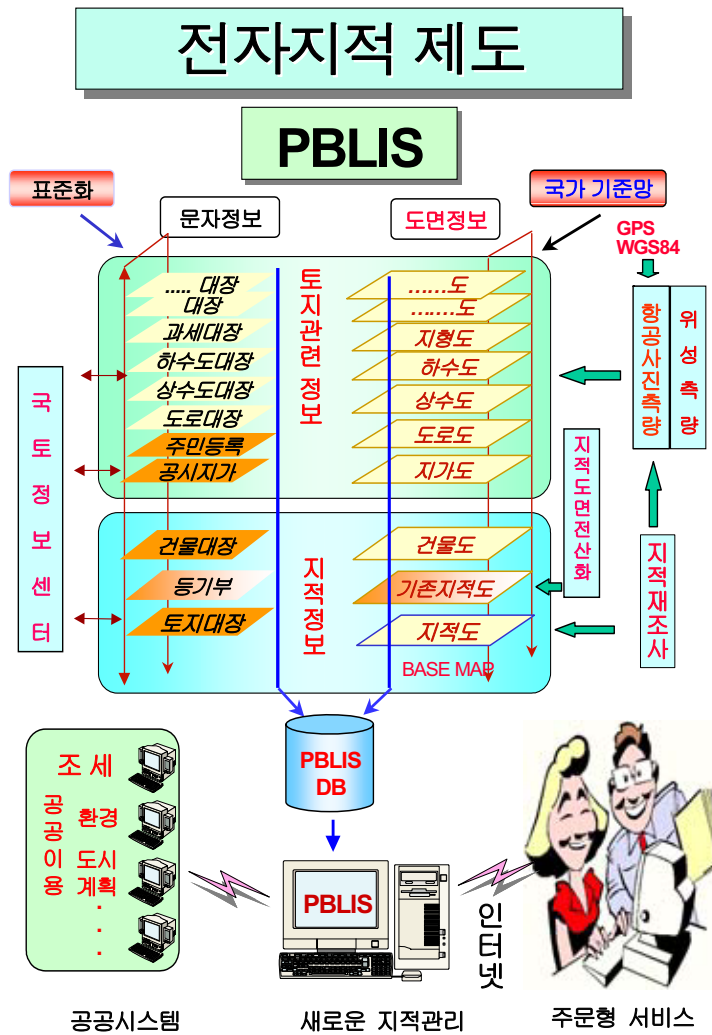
전자지적 제도

PBLIS

표준화

문자정보

도면정보

국가 기준망

GPS
WGS84

..... 대장
대장
과세대장
하수도대장
상수도대장
도로대장
주민등록
공시지가

토지관련 정보

......도
......도
지형도
하수도
상수도
도로도
지가도

항공사진측량

위성측량

국토정보센터

지적도면전산화

건물대장
등기부
토지대장

지적정보

건물도
기존지적도
지적도
BASE MAP

지적재조사

PBLIS
DB

조세
공공이용
환경
도시계획
.
.
.

PBLIS

인터넷

공공시스템

새로운 지적관리

주문형 서비스